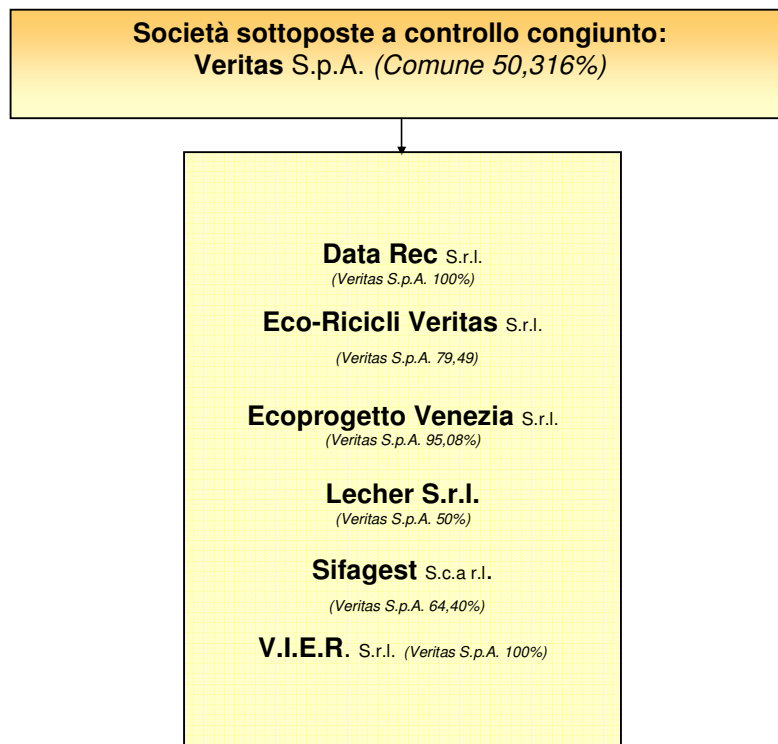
Società sottoposte a controllo congiunto:
Veritas S.p.A. (Comune 50,316%)

Data Rec S.r.l.
(Veritas S.p.A. 100%)

Eco-Ricicli Veritas S.r.l.
(Veritas S.p.A. 79,49)

Ecoprogetto Venezia S.r.l.
(Veritas S.p.A. 95,08%)

Lecher S.r.l.
(Veritas S.p.A. 50%)

Sifagest S.c.a r.l.
(Veritas S.p.A. 64,40%)

V.I.E.R. S.r.l. (Veritas S.p.A. 100%)